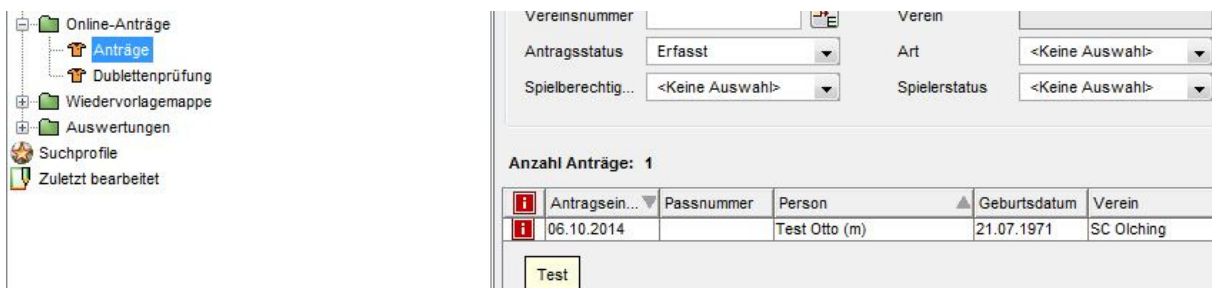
Online-Anträge
Anträge
Dublettenprüfung
Wiedervorlagemappe
Auswertungen
Suchprofile
Zuletzt bearbeitet

Vereinsnummer
Verein
Antragsstatus
Erfasst
Art
<Keine Auswahl>
Spielberechtig...
<Keine Auswahl>
Spielerstatus
<Keine Auswahl>

Anzahl Anträge: 1

| i | Antragsein... | Passnummer | Person | Geburtsdatum | Verein |
|---|---|---|---|---|---|
| i | 06.10.2014 | | Test Otto (m) | 21.07.1971 | SC Olching |

Test